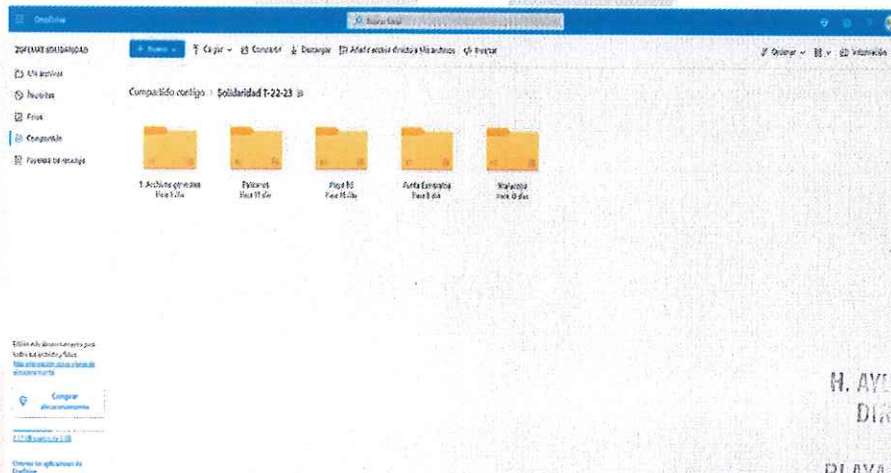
OneDrive

Buscar Excel

ZOFEMAT SOLIDARIDAD

Mis archivos

Recientes

Fotos

Compartido

Papelera de reciclaje

+ Nuevo

Cargar

Compartir

Descargar

Añadir acceso directo a Mis archivos

Insertar

Ordenar

Información

Compartido contigo > Solidaridad T-22-23

1. Archivos generales
Hace 3 días

Palancas
Hace 11 días

Playa 88
Hace 15 días

Punta Esmeralda
Hace 8 días

Xcalacoco
Hace 8 días

Obtén más almacenamiento para todos tus archivos y fotos.
Más información sobre planes de almacenamiento

Comprar almacenamiento

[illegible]

Obtener las aplicaciones de OneDrive

H. AYU
DIR

PLAYA